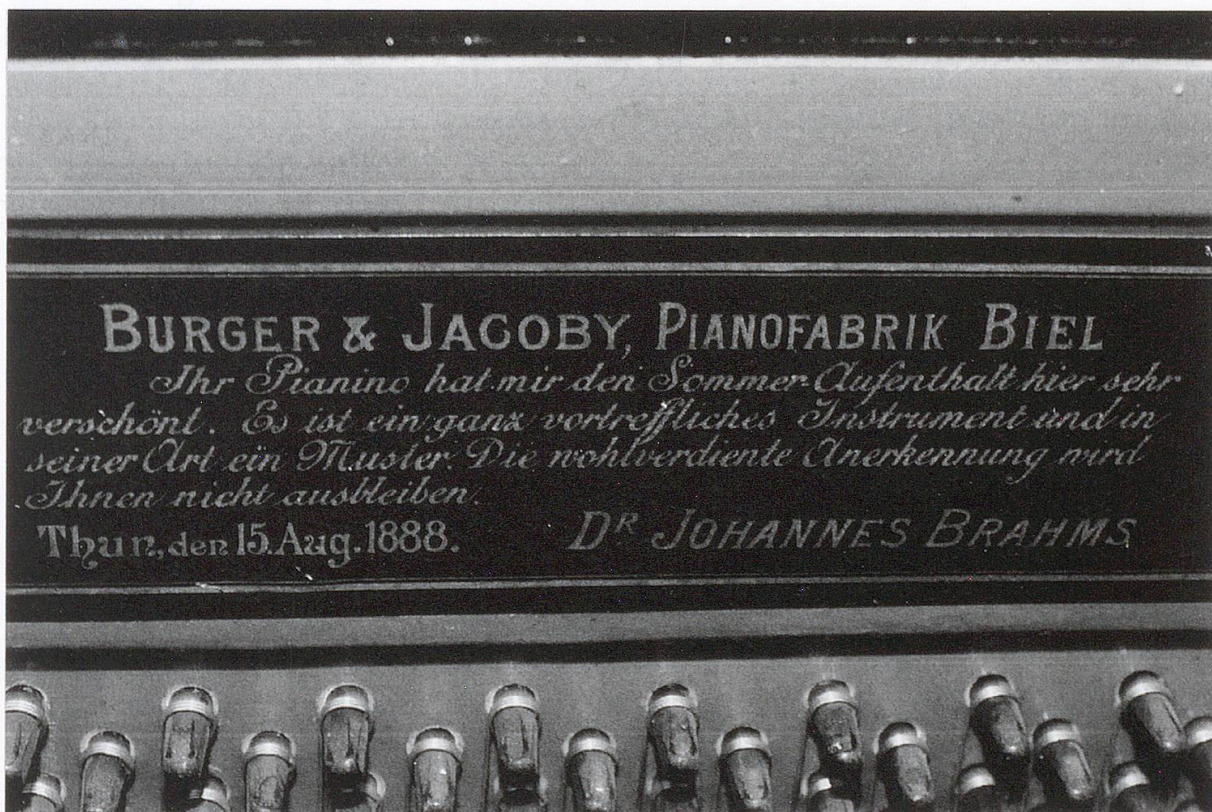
BURGER & JACOBY, PIANOFABRIK BIEL

Ihr Pianino hat mir den Sommer-Aufenthalt hier sehr verschönt. Es ist ein ganz vortreffliches Instrument und in seiner Art ein Muster. Die wohlverdiente Anerkennung wird Ihnen nicht ausbleiben.

Thun, den 15. Aug. 1888. DR JOHANNES BRAHMS